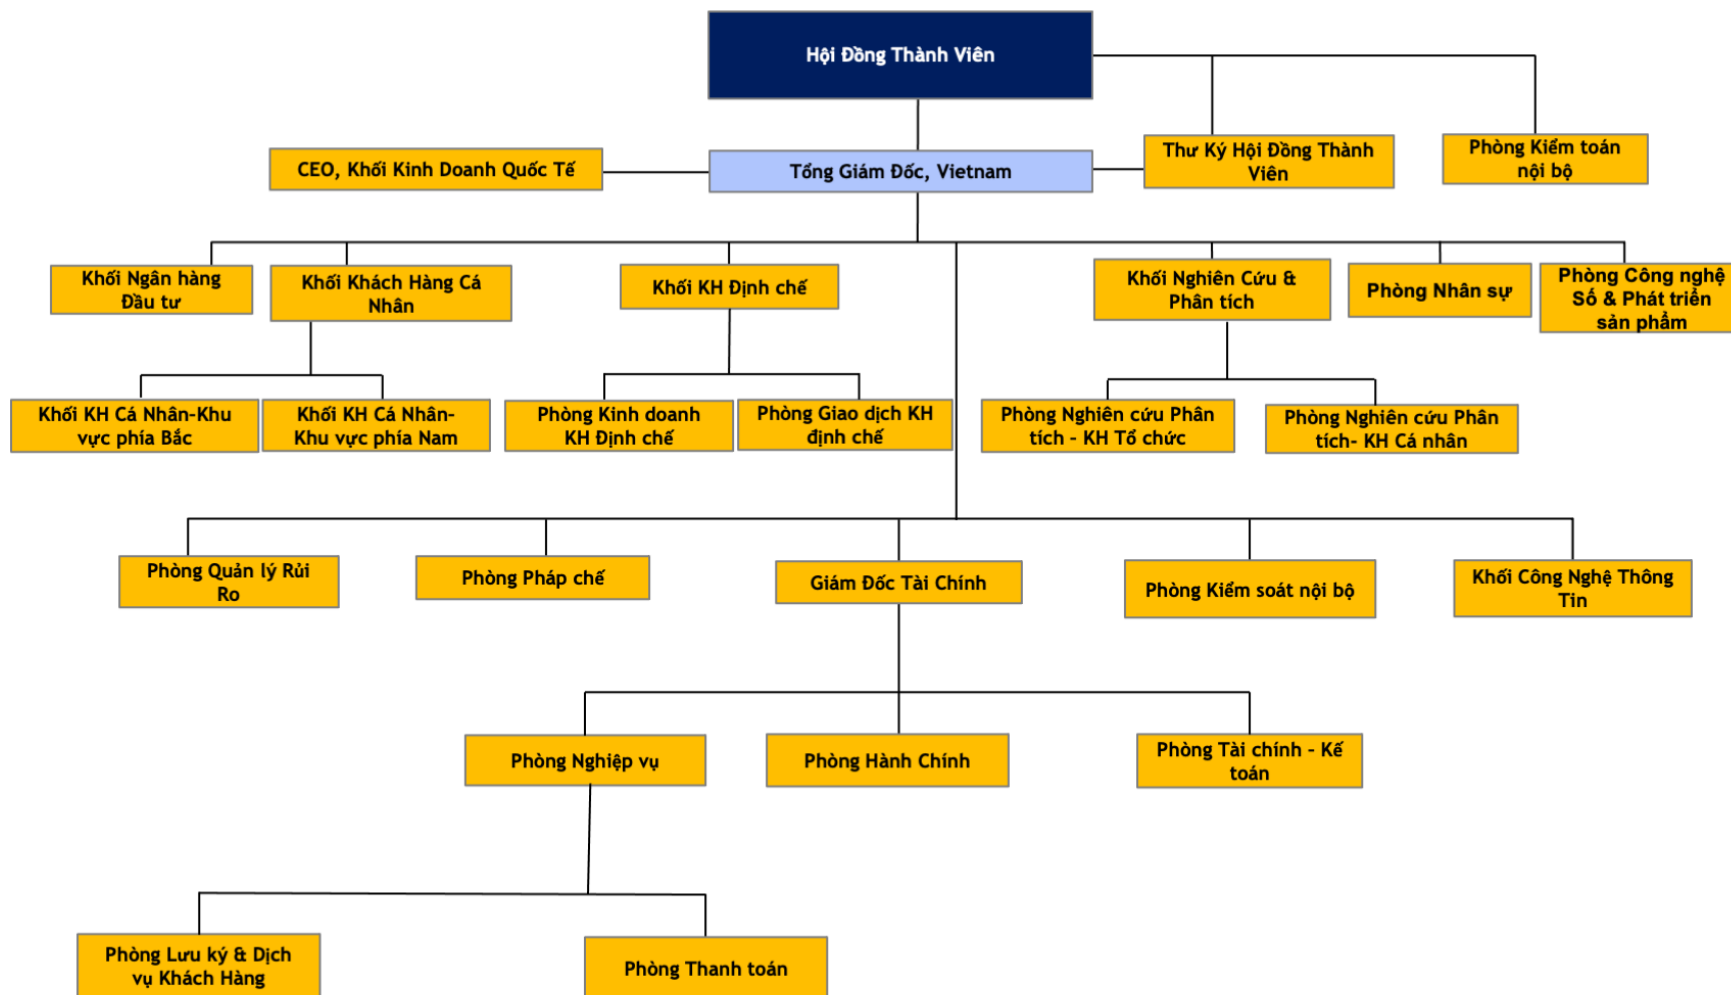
Hội Đồng Thành Viên

Thư Ký Hội Đồng Thành Viên

Phòng Kiểm toán nội bộ

CEO, Khối Kinh Doanh Quốc Tế

Tổng Giám Đốc, Vietnam

Khối Ngân hàng Đầu tư

Khối Khách Hàng Cá Nhân

Khối KH Định chế

Khối Nghiên Cứu & Phân tích

Phòng Nhân sự

Phòng Công nghệ Số & Phát triển sản phẩm

Khối KH Cá Nhân-Khu vực phía Bắc

Khối KH Cá Nhân-Khu vực phía Nam

Phòng Kinh doanh KH Định chế

Phòng Giao dịch KH định chế

Phòng Nghiên cứu Phân tích - KH Tổ chức

Phòng Nghiên cứu Phân tích- KH Cá nhân

Phòng Quản lý Rủi Ro

Phòng Pháp chế

Giám Đốc Tài Chính

Phòng Kiểm soát nội bộ

Khối Công Nghệ Thông Tin

Phòng Nghiệp vụ

Phòng Hành Chính

Phòng Tài chính - Kế toán

Phòng Lưu ký & Dịch vụ Khách Hàng

Phòng Thanh toán